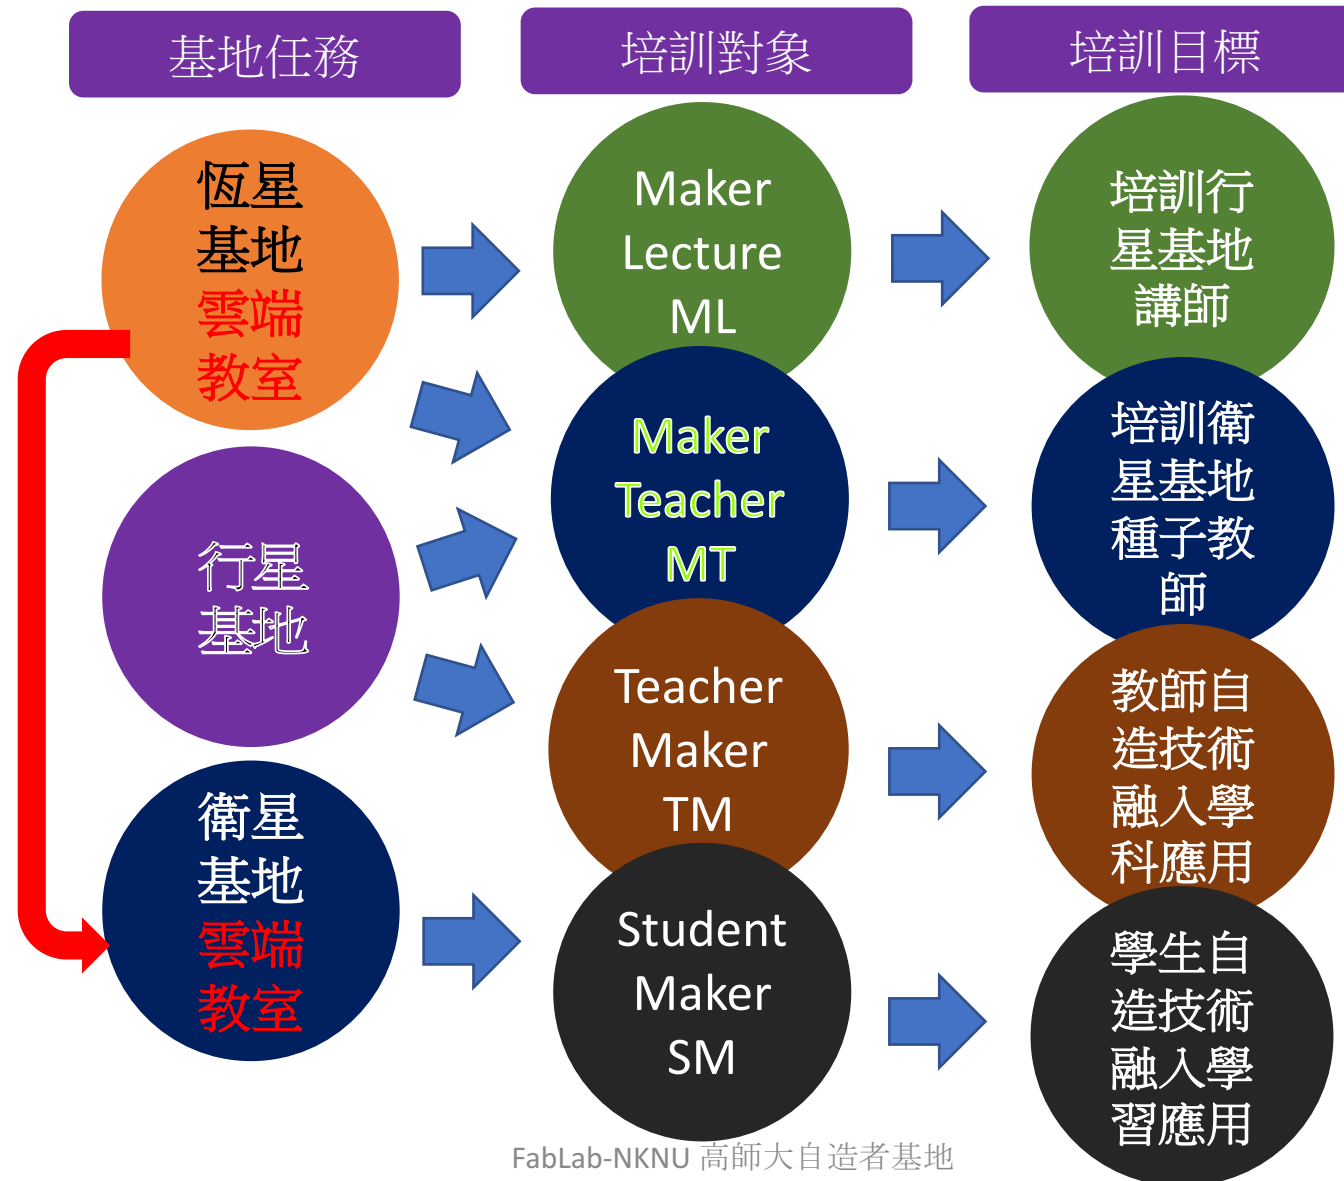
基地任務

培訓對象

培訓目標

恆星基地雲端教室

Maker Lecture ML

培訓行星基地講師

Maker Teacher MT

培訓衛星基地種子教師

行星基地

Teacher Maker TM

教師自造技術融入學科應用

衛星基地雲端教室

Student Maker SM

學生自造技術融入學習應用

FabLab-NKNU 高師大自造者基地